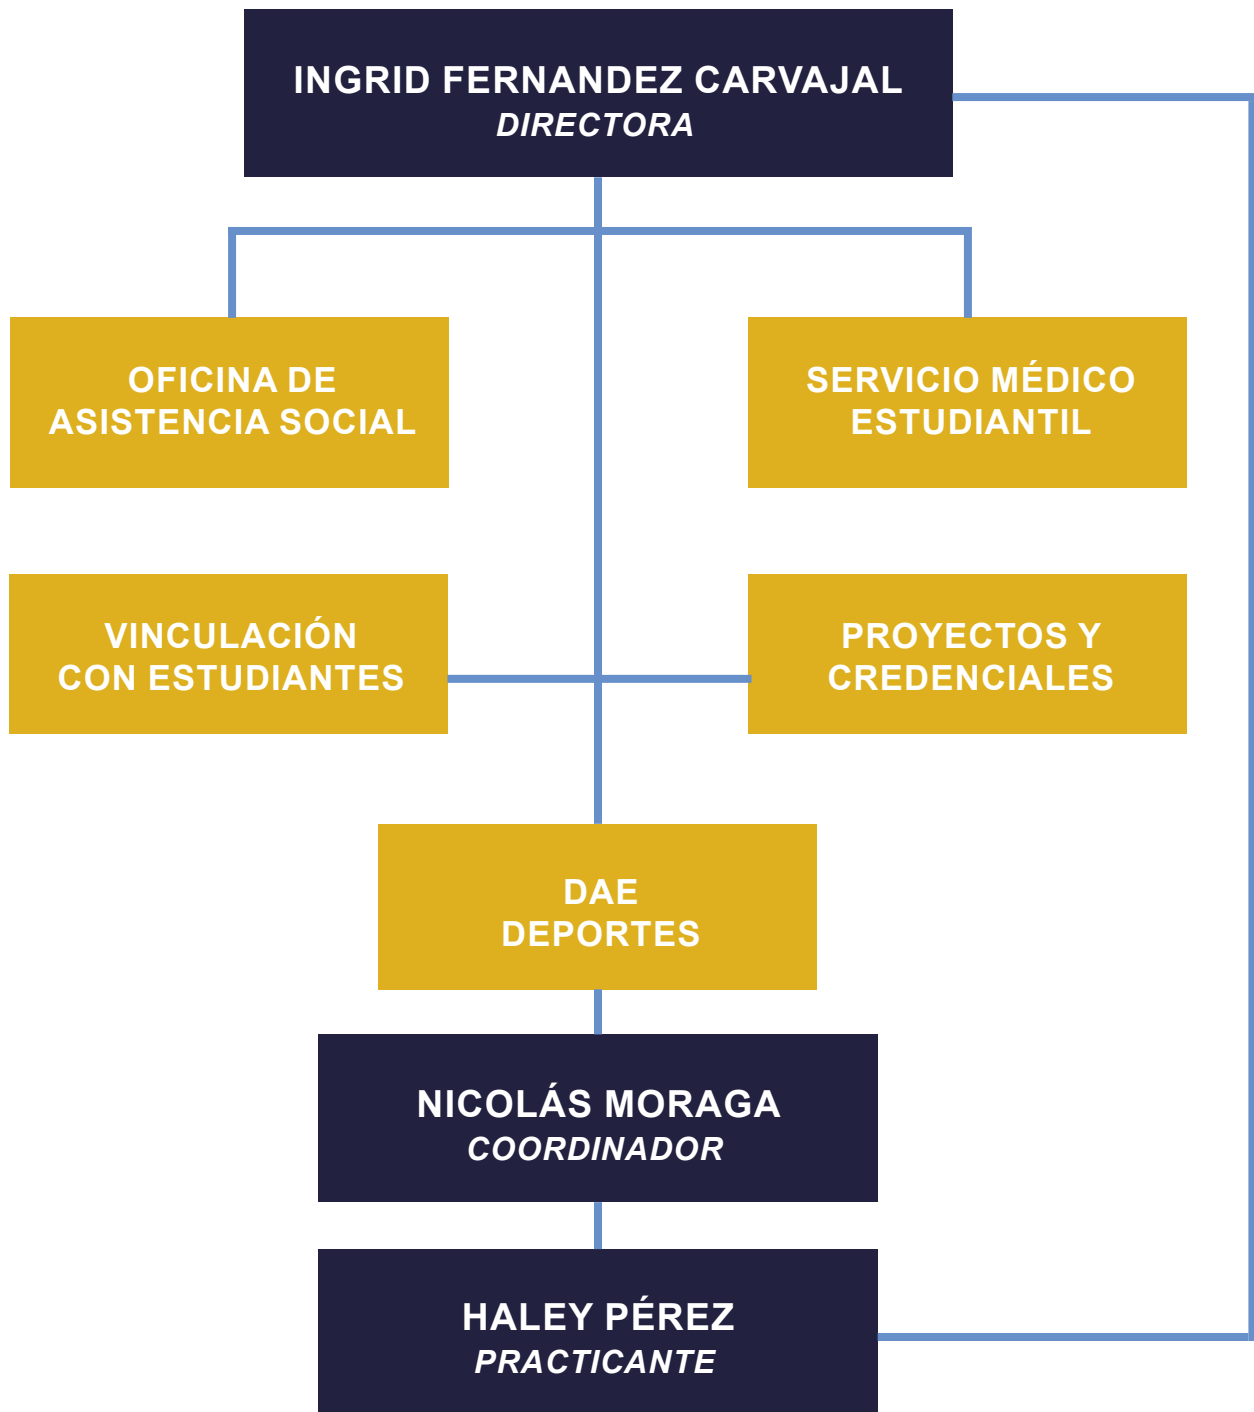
INGRID FERNANDEZ CARVAJAL
*DIRECTORA*

OFICINA DE ASISTENCIA SOCIAL

SERVICIO MÉDICO ESTUDIANTIL

VINCULACIÓN CON ESTUDIANTES

PROYECTOS Y CREDENCIALES

DAE DEPORTES

NICOLÁS MORAGA
*COORDINADOR*

HALEY PÉREZ
*PRACTICANTE*